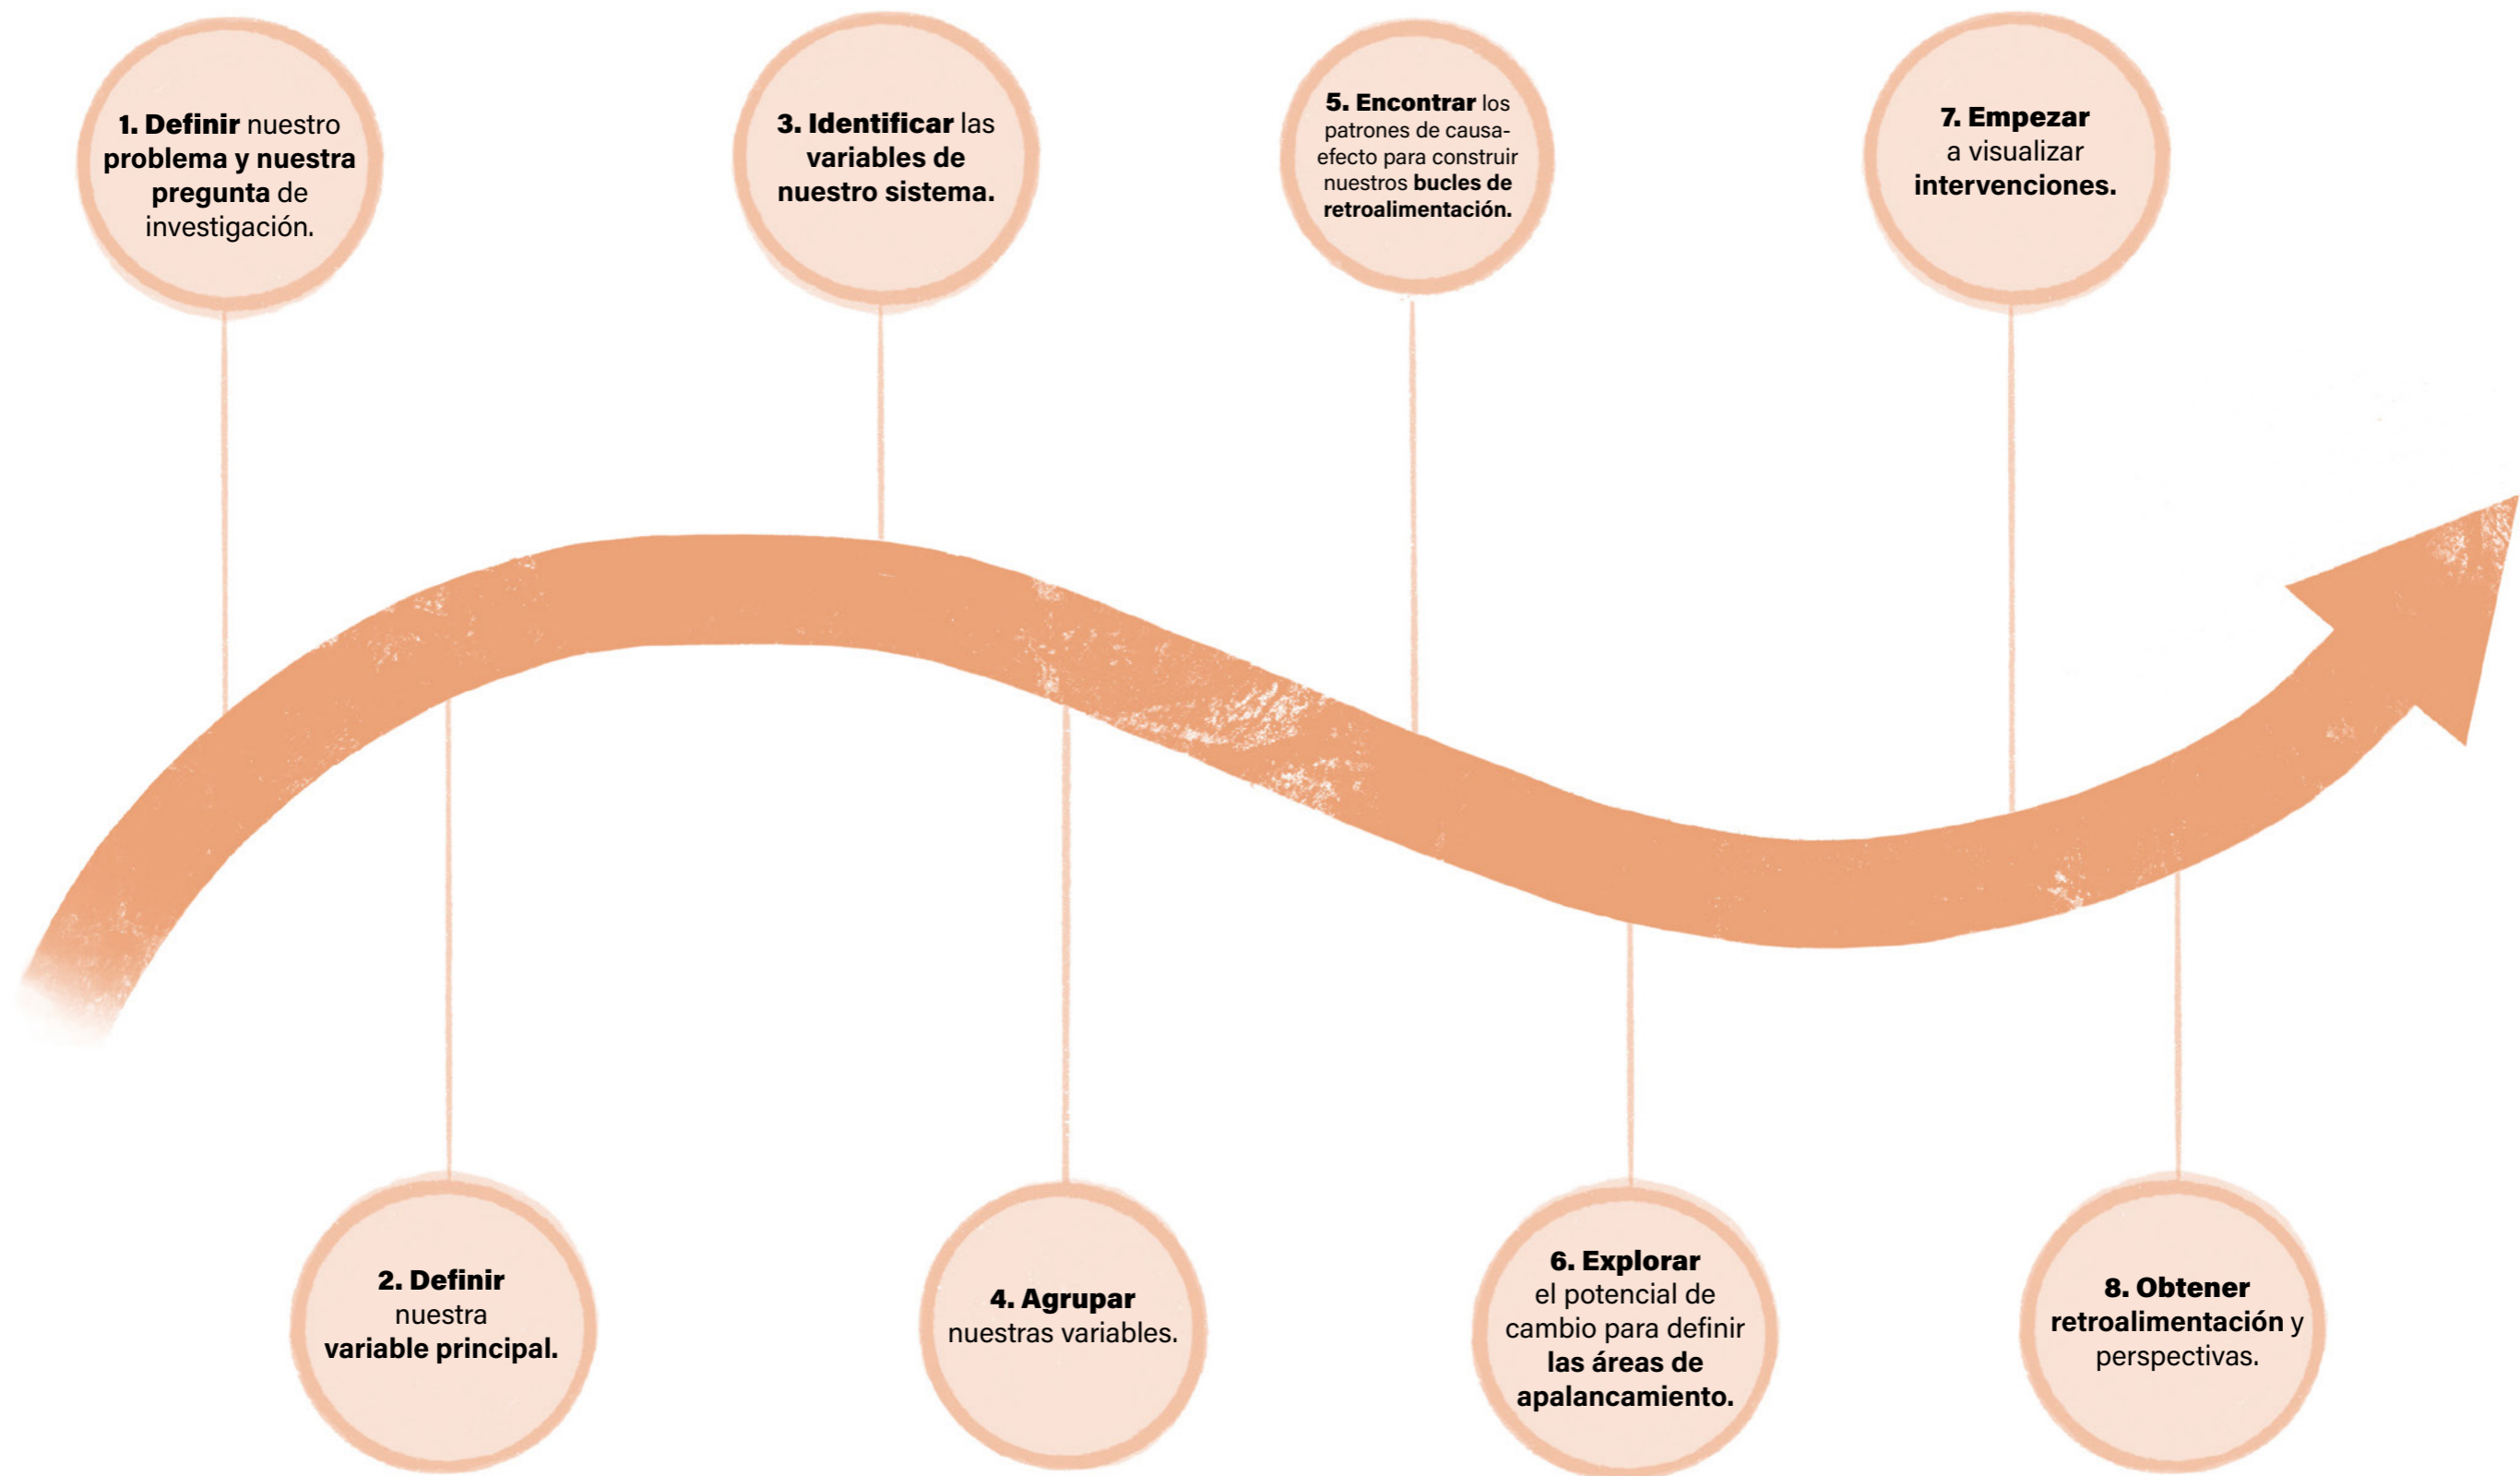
1. Definir nuestro problema y nuestra pregunta de investigación.

3. Identificar las variables de nuestro sistema.

5. Encontrar los patrones de causa-efecto para construir nuestros bucles de retroalimentación.

7. Empezar a visualizar intervenciones.

2. Definir nuestra variable principal.

4. Agrupar nuestras variables.

6. Explorar el potencial de cambio para definir las áreas de apalancamiento.

8. Obtener retroalimentación y perspectivas.